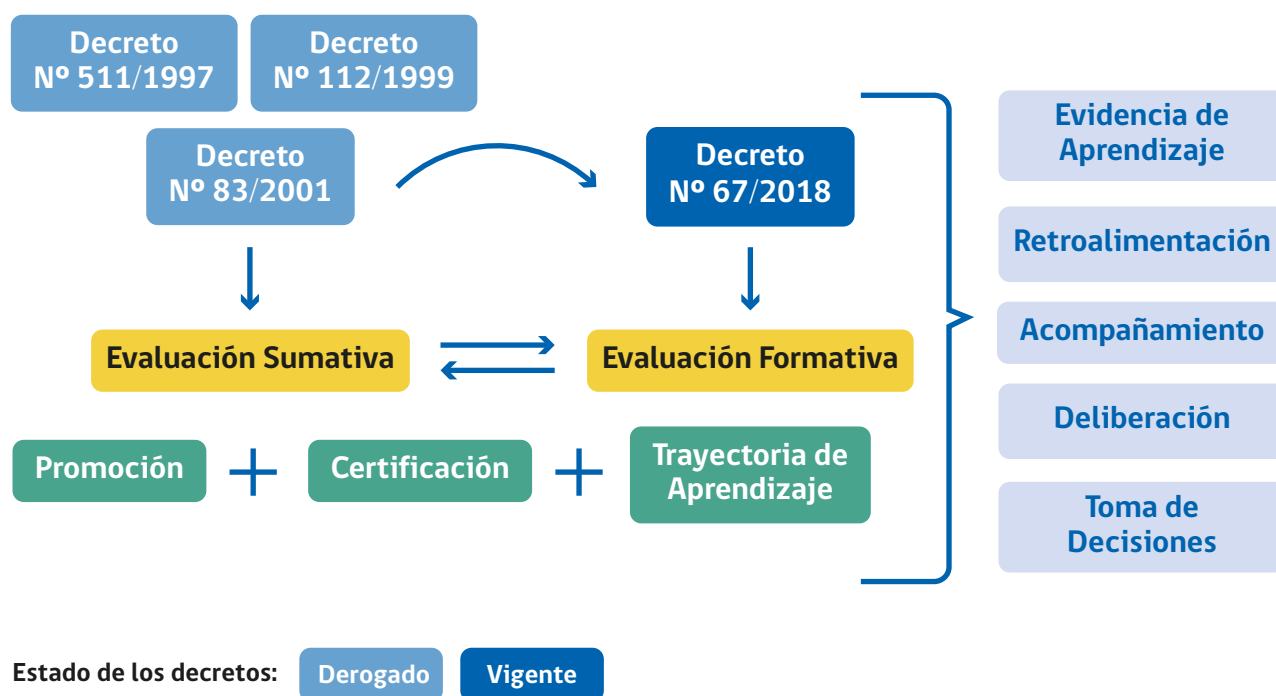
Decreto Nº 511/1997

Decreto Nº 112/1999

Decreto Nº 83/2001

Decreto Nº 67/2018

Evaluación Sumativa

Evaluación Formativa

Promoción + Certificación + Trayectoria de Aprendizaje

Evidencia de Aprendizaje

Retroalimentación

Acompañamiento

Deliberación

Toma de Decisiones

Estado de los decretos: Derogado Vigente